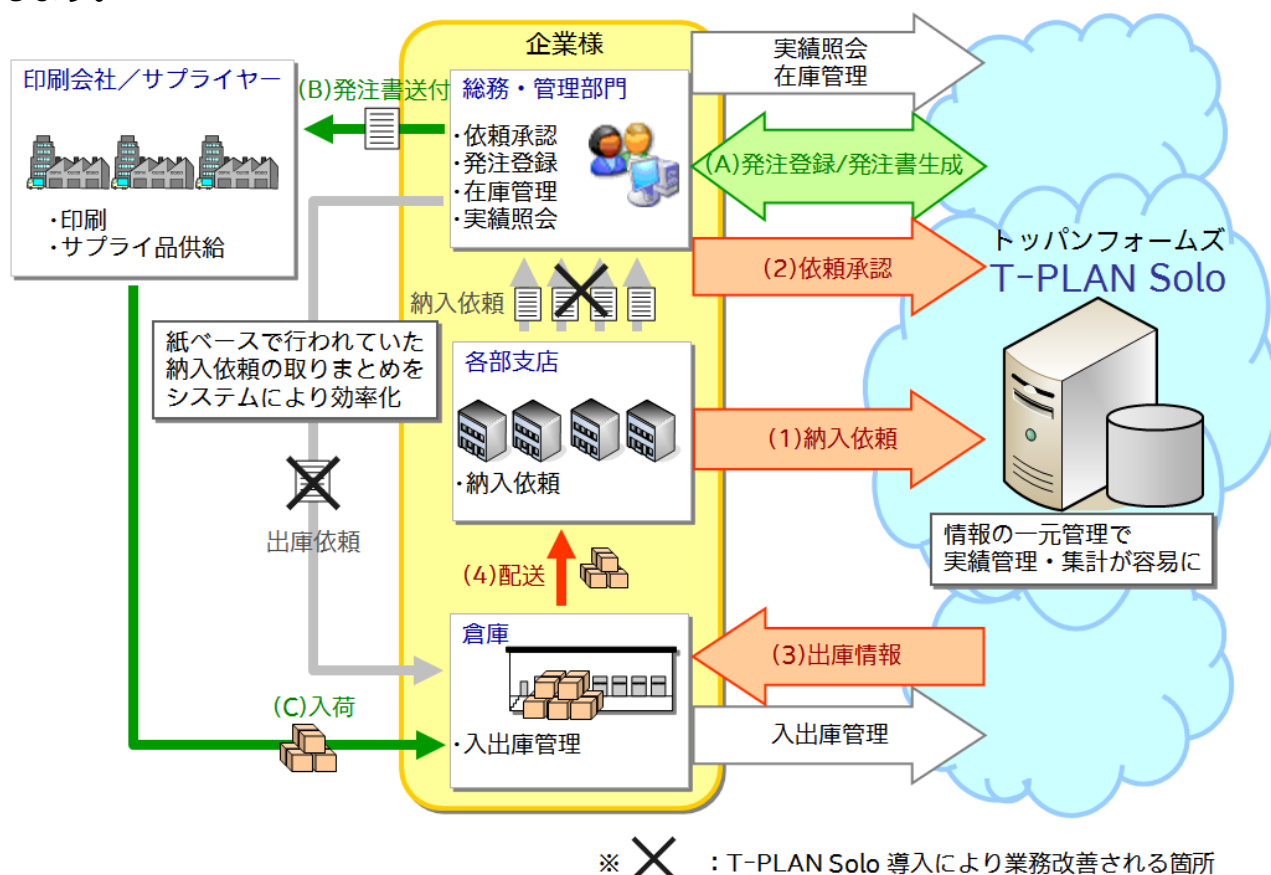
企業様

印刷会社／サプライヤー

・印刷
・サプライ品供給

(B)発注書送付

総務・管理部門

・依頼承認
・発注登録
・在庫管理
・実績照会

実績照会
在庫管理

(A)発注登録/発注書生成

(2)依頼承認

トッパンフォームズ
T-PLAN Solo

納入依頼

紙ベースで行われていた納入依頼の取りまとめをシステムにより効率化

各部支店

・納入依頼

(1)納入依頼

情報の一元管理で
実績管理・集計が容易に

出庫依頼

(4)配送

倉庫

(3)出庫情報

(C)入荷

・入出庫管理

入出庫管理

※ ：T-PLAN Solo 導入により業務改善される箇所